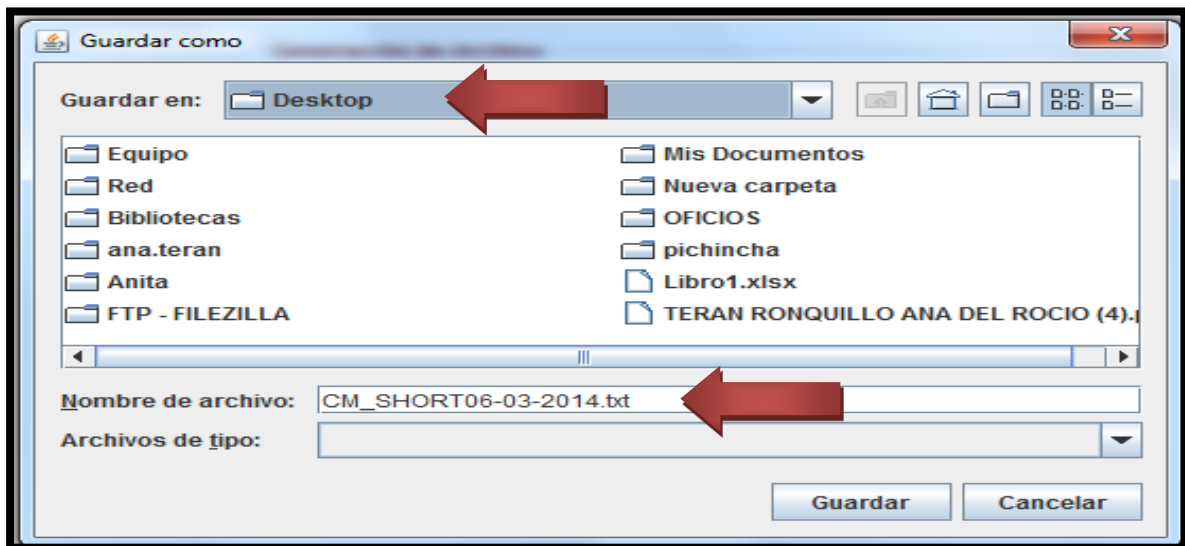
Guardar como

Guardar en: Desktop

Equipo
Red
Bibliotecas
ana.teran
Anita
FTP - FILEZILLA

Mis Documentos
Nueva carpeta
OFICIOS
pichincha
Libro1.xlsx
TERAN RONQUILLO ANA DEL ROCIO (4).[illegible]

Nombre de archivo: CM_SHORT06-03-2014.txt

Archivos de tipo:

Guardar
Cancelar